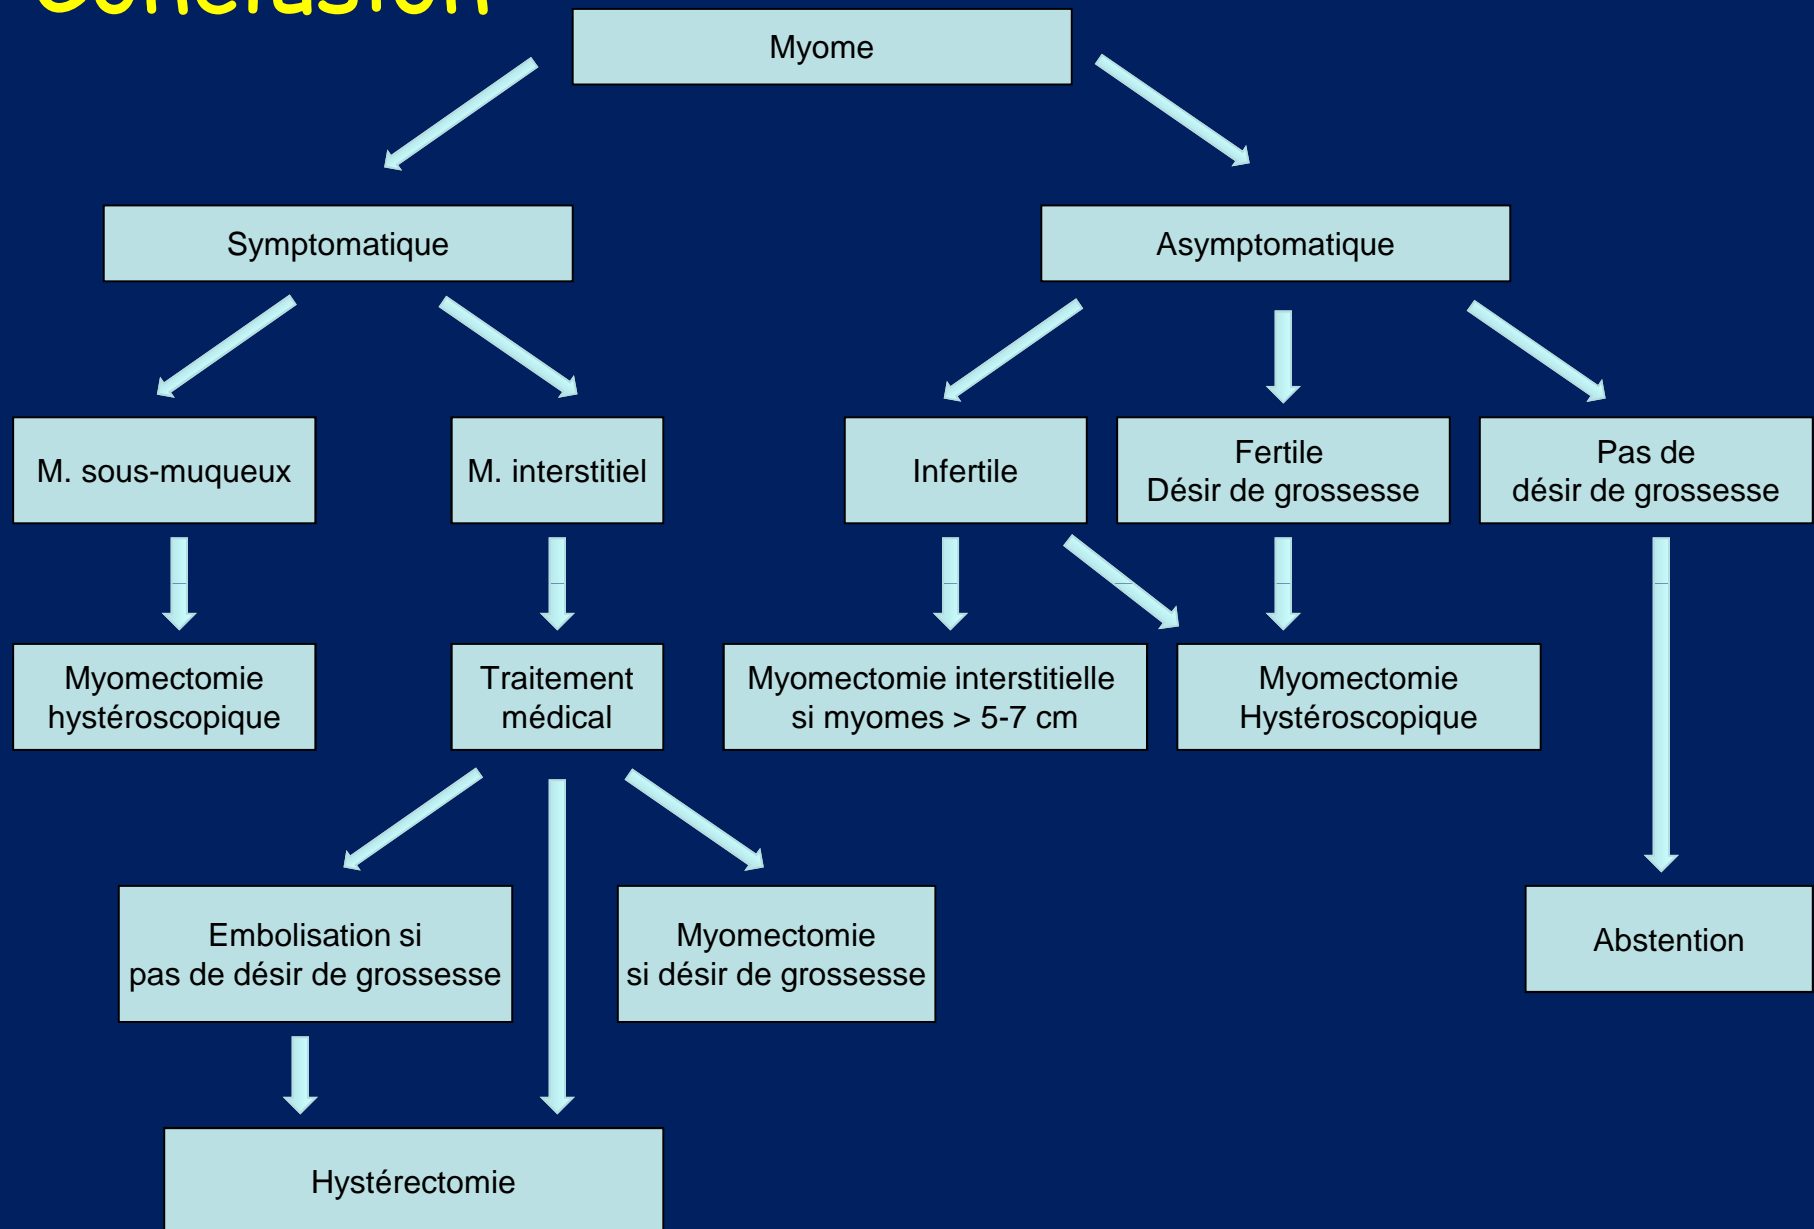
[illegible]

Myome

Symptomatique

Asymptomatique

M. sous-muqueux

M. interstitiel

Infertile

Fertile
Désir de grossesse

Pas de
désir de grossesse

Myomectomie
hystéroscopique

Traitement
médical

Myomectomie interstitielle
si myomes > 5-7 cm

Myomectomie
Hystéroscopique

Embolisation si
pas de désir de grossesse

Myomectomie
si désir de grossesse

Abstention

Hystérectomie